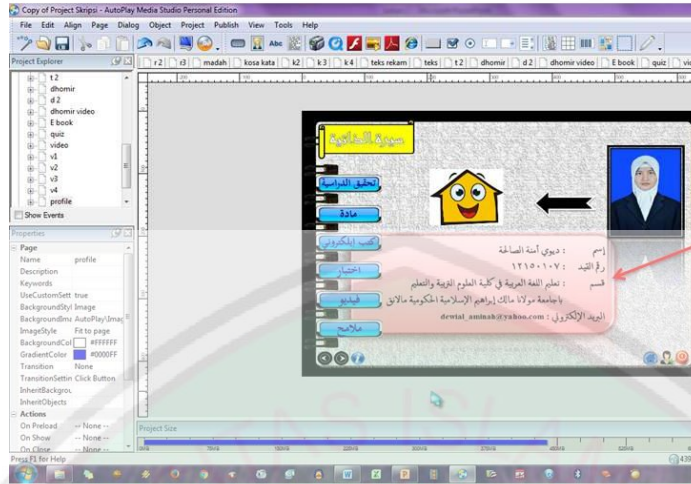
Copy of Project Skripsi - AutoPlay Media Studio Personal Edition

File Edit Align Page Dialog Object Project Publish View Tools Help

r2 r3 madah kosa kata k2 k3 k4 teks rekam teks t2 dhomir d2 dhomir video E book quiz vi

Project Explorer

t2
dhomir
d2
dhomir video
E book
quiz
video
v1
v2
v3
v4
profile

Show Events

Properties

Page
Name profile
Description
Keywords
UseCustomSett true
BackgroundSty Image
BackgroundImz AutoPlay\Imag
ImageStyle Fit to page
BackgroundCol #FFFFFF
GradientColor #0000FF
Transition None
TransitionSettin Click Button
InheritBackgrou
InheritObjects

Actions
On Preload -- None --
On Show -- None --
On Close -- None --

سيرة الذاتية

تحقيق الدراسية
مادة
كتب إلكتروني
اختبار
فيديو
ملامح

إسم : ديوي أمنة الصالحة
رقم القيد : ١٢١٥٠١٠٧
قسم : تعليم اللغة العربية في كلية العلوم التربية والتعليم
بالجامعة مولانا مالك إبراهيم الإسلامية الحكومية مالانج
البريد الإلكتروني : dewial_aminah@yahoo.com

Project Size

Press F1 for Help